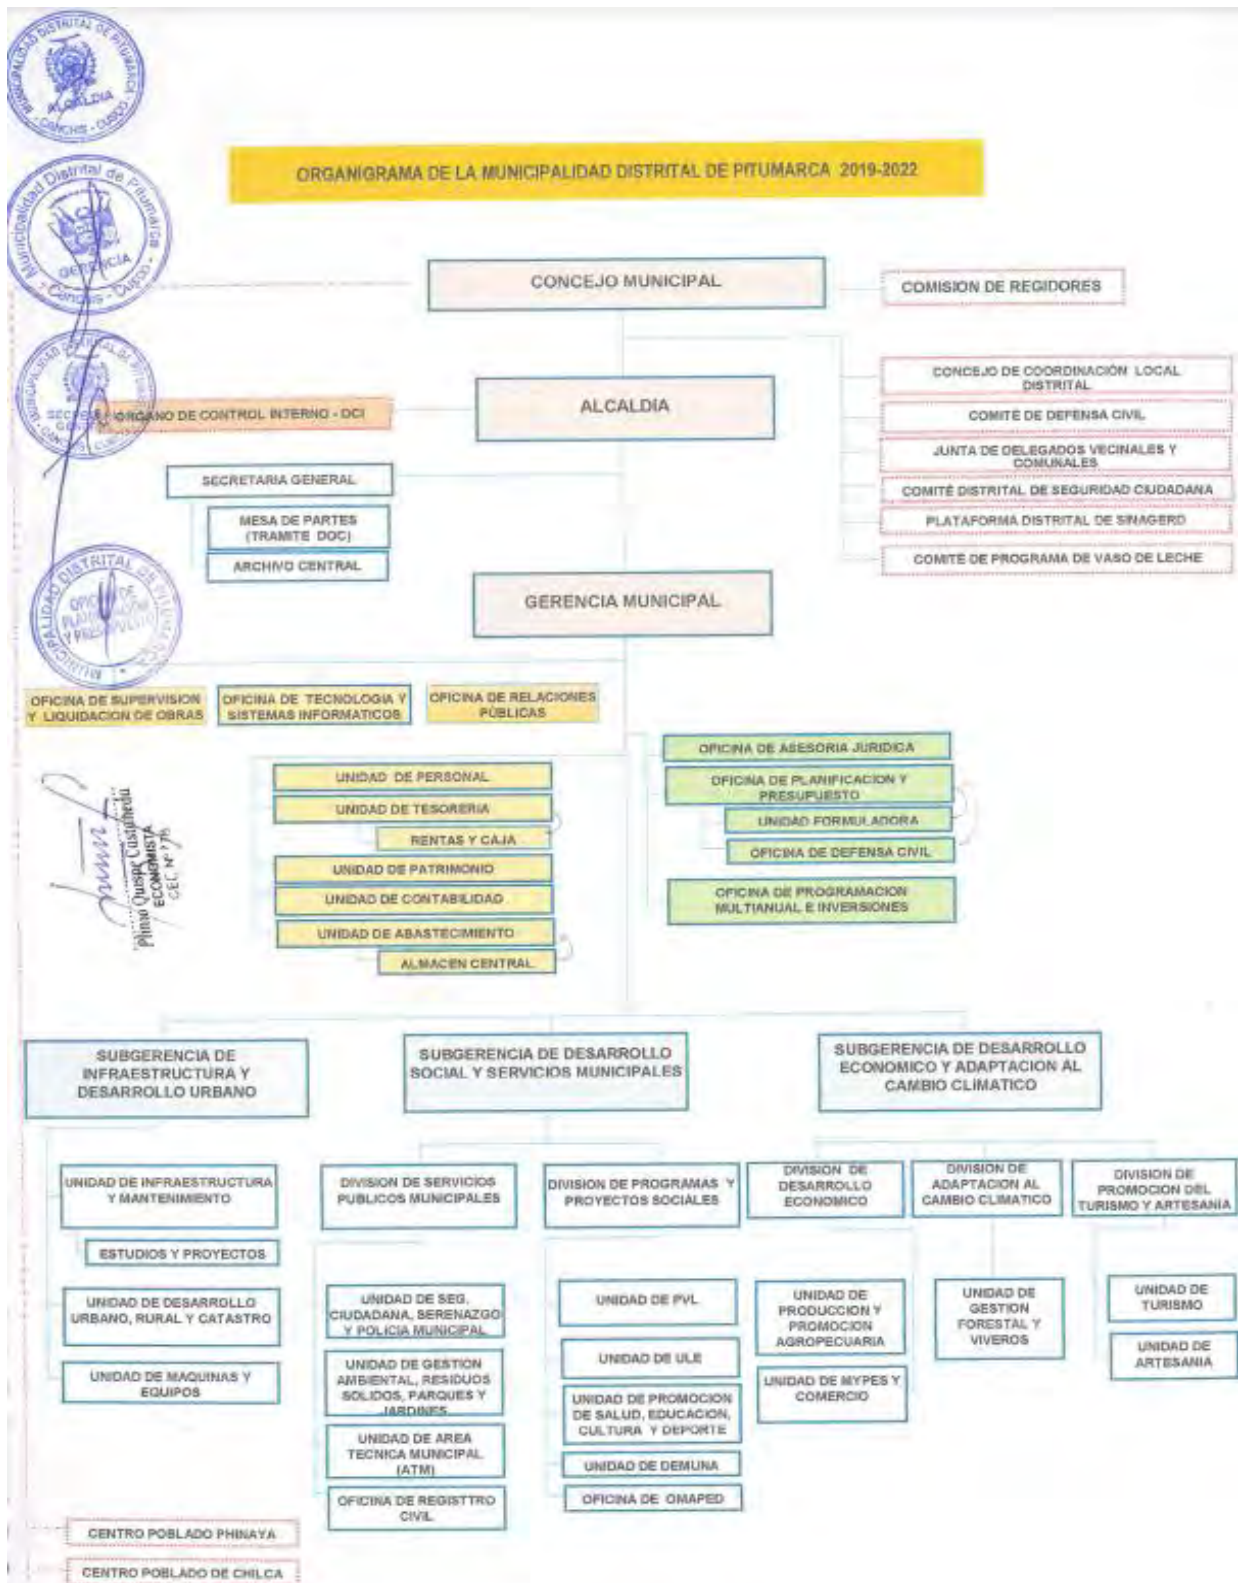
MUNICIPALIDAD DISTRITAL DE PITUMARCA
ALCALDIA
CANCHIS - CUSCO

Municipalidad Distrital de Pitumarca
GERENCIA
Canchis - Cusco

MUNICIPALIDAD DISTRITAL DE PITUMARCA
SECRETARIA GENERAL
CANCHIS - CUSCO

MUNICIPALIDAD DISTRITAL DE PITUMARCA
OFICINA DE PLANIFICACION Y PRESUPUESTO

ORGANIGRAMA DE LA MUNICIPALIDAD DISTRITAL DE PITUMARCA 2019-2022

CONCEJO MUNICIPAL

COMISION DE REGIDORES

CONCEJO DE COORDINACIÓN LOCAL DISTRITAL

COMITÉ DE DEFENSA CIVIL

JUNTA DE DELEGADOS VECINALES Y COMUNALES

COMITÉ DISTRITAL DE SEGURIDAD CIUDADANA

PLATAFORMA DISTRITAL DE SINAGERD

COMITÉ DE PROGRAMA DE VASO DE LECHE

ALCALDIA

ORGANO DE CONTROL INTERNO - OCI

SECRETARIA GENERAL

MESA DE PARTES (TRAMITE DOC)

ARCHIVO CENTRAL

GERENCIA MUNICIPAL

OFICINA DE SUPERVISION Y LIQUIDACION DE OBRAS

OFICINA DE TECNOLOGIA Y SISTEMAS INFORMATICOS

OFICINA DE RELACIONES PÚBLICAS

OFICINA DE ASESORIA JURIDICA

OFICINA DE PLANIFICACION Y PRESUPUESTO

UNIDAD FORMULADORA

OFICINA DE DEFENSA CIVIL

OFICINA DE PROGRAMACION MULTIANUAL E INVERSIONES

UNIDAD DE PERSONAL

UNIDAD DE TESORERIA

RENTAS Y CAJA

UNIDAD DE PATRIMONIO

UNIDAD DE CONTABILIDAD

UNIDAD DE ABASTECIMIENTO

ALMACEN CENTRAL

Plinio Quispe Castañeda
ECONOMISTA
CEC Nº 776

SUBGERENCIA DE INFRAESTRUCTURA Y DESARROLLO URBANO

SUBGERENCIA DE DESARROLLO SOCIAL Y SERVICIOS MUNICIPALES

SUBGERENCIA DE DESARROLLO ECONOMICO Y ADAPTACION AL CAMBIO CLIMATICO

UNIDAD DE INFRAESTRUCTURA Y MANTENIMIENTO

ESTUDIOS Y PROYECTOS

UNIDAD DE DESARROLLO URBANO, RURAL Y CATASTRO

UNIDAD DE MAQUINAS Y EQUIPOS

DIVISION DE SERVICIOS PUBLICOS MUNICIPALES

UNIDAD DE SEG. CIUDADANA, SERENAZGO Y POLICIA MUNICIPAL

UNIDAD DE GESTION AMBIENTAL, RESIDUOS SOLIDOS, PARQUES Y JARDINES

UNIDAD DE AREA TECNICA MUNICIPAL (ATM)

OFICINA DE REGISTTRO CIVIL

DIVISION DE PROGRAMAS Y PROYECTOS SOCIALES

UNIDAD DE PVL

UNIDAD DE ULE

UNIDAD DE PROMOCION DE SALUD, EDUCACION, CULTURA Y DEPORTE

UNIDAD DE DEMUNA

OFICINA DE OMAPED

DIVISION DE DESARROLLO ECONOMICO

UNIDAD DE PRODUCCION Y PROMOCION AGROPECUARIA

UNIDAD DE MYPES Y COMERCIO

DIVISION DE ADAPTACION AL CAMBIO CLIMATICO

UNIDAD DE GESTION FORESTAL Y VIVEROS

DIVISION DE PROMOCION DEL TURISMO Y ARTESANIA

UNIDAD DE TURISMO

UNIDAD DE ARTESANIA

CENTRO POBLADO PHINAYA

CENTRO POBLADO DE CHILCA